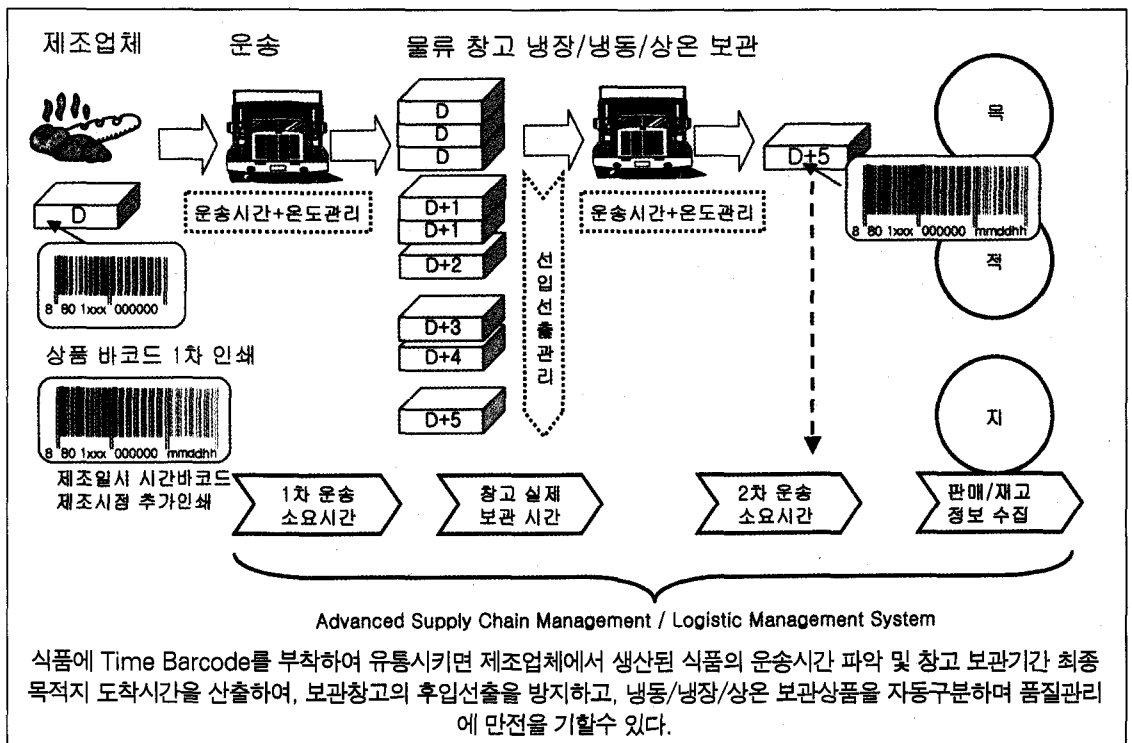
제조업체

운송

물류 창고 냉장/냉동/상온 보관

D

8 80 1xxx 000000

상품 바코드 1차 인쇄

8 80 1xxx 000000 mmddhh

제조일시 시간바코드 제조시점 추가인쇄

운송시간+온도관리

D

D

D

D+1

D+1

D+2

D+3

D+4

D+5

선입선출관리

운송시간+온도관리

D+5

8 80 1xxx 000000 mmddhh

목

적

지

1차 운송 소요시간

창고 실제 보관 시간

2차 운송 소요시간

판매/재고 정보 수집

Advanced Supply Chain Management / Logistic Management System

식품에 Time Barcode를 부착하여 유통시키면 제조업체에서 생산된 식품의 운송시간 파악 및 창고 보관기간 최종 목적지 도착시간을 산출하여, 보관창고의 후입선출을 방지하고, 냉동/냉장/상온 보관상품을 자동구분하며 품질관리에 만전을 기할수 있다.